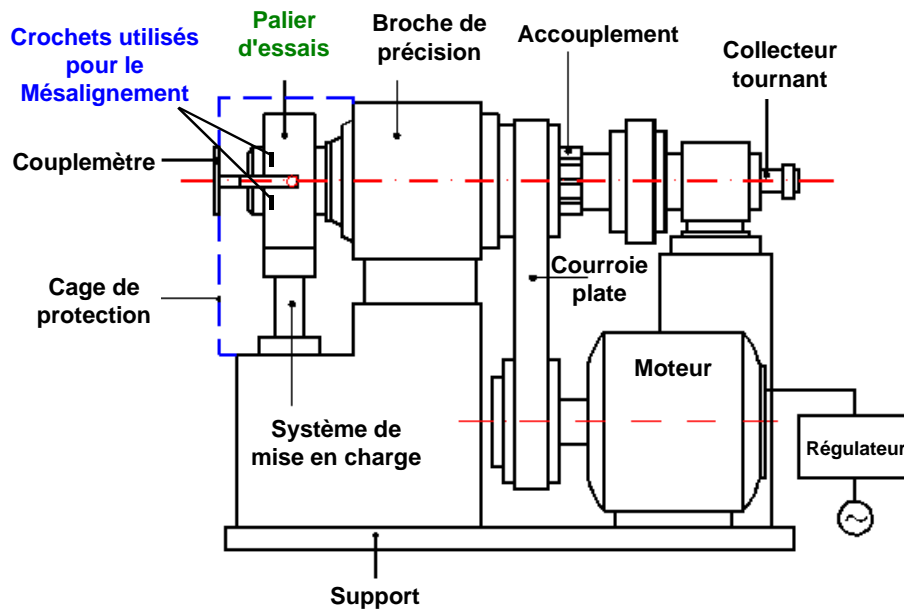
Crochets utilisés pour le Mésalignement

Palier d'essais

Broche de précision

Accouplement

Collecteur tournant

Couplemètre

Cage de protection

Courroie plate

Moteur

Système de mise en charge

Régulateur

Support